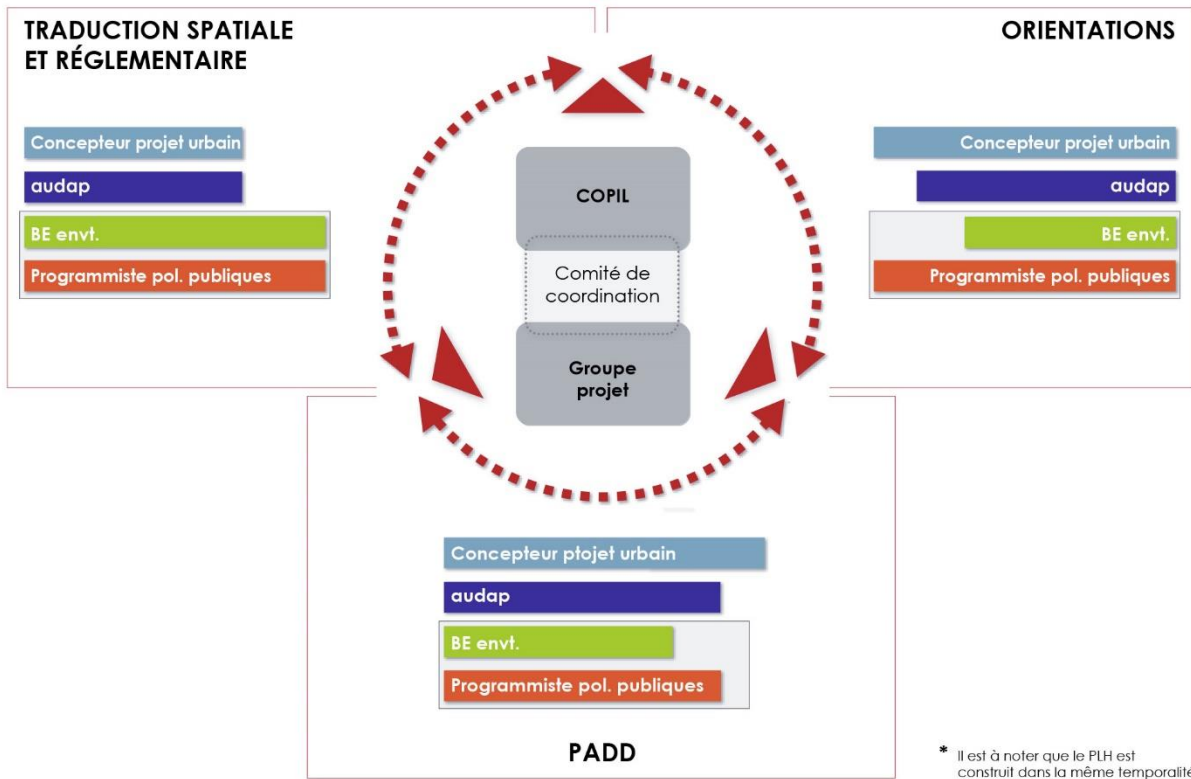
TRADUCTION SPATIALE ET RÉGLEMENTAIRE

Concepteur projet urbain

audap

BE envt.

Programmiste pol. publiques

ORIENTATIONS

Concepteur projet urbain

audap

BE envt.

Programmiste pol. publiques

COPIL

Comité de coordination

Groupe projet

Concepteur ptojet urbain

audap

BE envt.

Programmiste pol. publiques

PADD

* Il est à noter que le PLH est construit dans la même temporalité